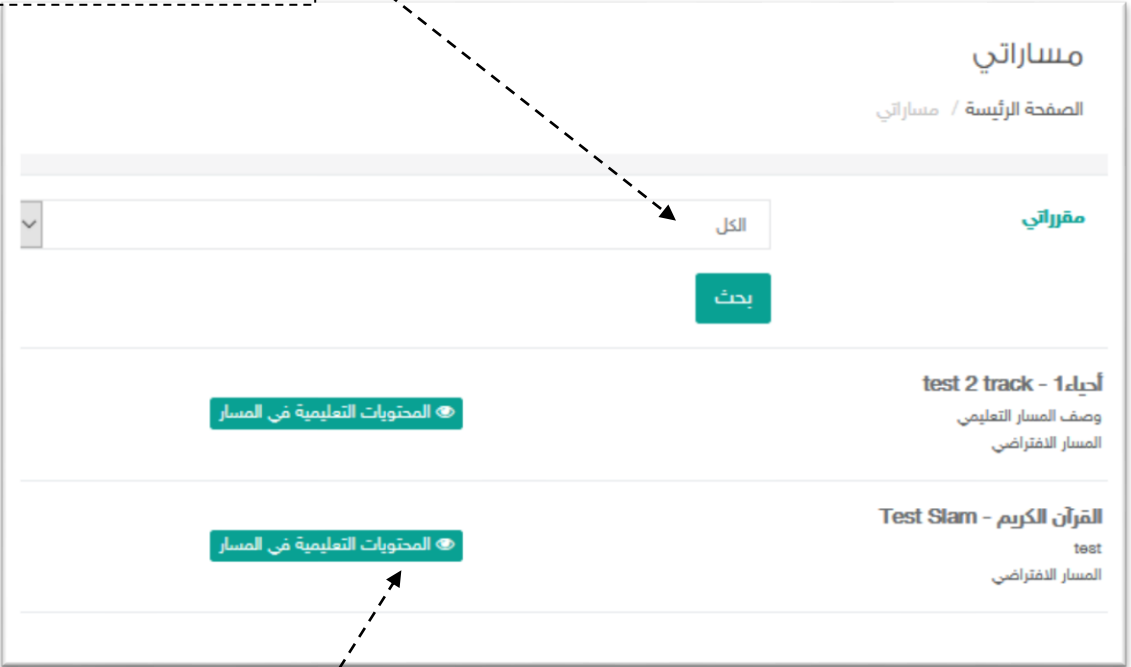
مساراتي

الصفحة الرئيسة / مساراتي

مقرراتي

الكل

بحث

أحياء1 - test 2 track
وصف المسار التعليمي
المسار الافتراضي

المحتويات التعليمية في المسار

القرآن الكريم - Test Slam
test
المسار الافتراضي

المحتويات التعليمية في المسار